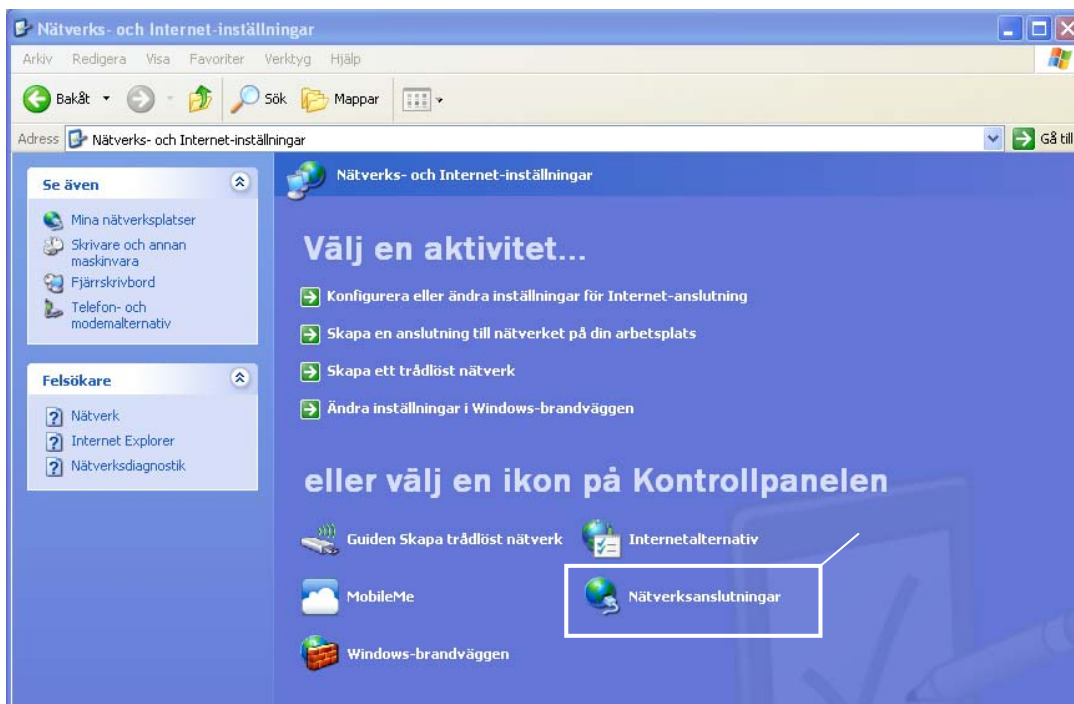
Nätverks- och Internet-inställningar

Arkiv Redigera Visa Favoriter Verktyg Hjälp

Bakåt Sök Mappar

Adress Nätverks- och Internet-inställningar Gå till

Se även

Mina nätverksplatser
Skrivare och annan maskinvara
Fjärrskrivbord
Telefon- och modemalternativ

Felsökare

Nätverk
Internet Explorer
Nätverksdiagnostik

Nätverks- och Internet-inställningar

Välj en aktivitet...

Konfigurera eller ändra inställningar för Internet-anslutning
Skapa en anslutning till nätverket på din arbetsplats
Skapa ett trådlöst nätverk
Ändra inställningar i Windows-brandväggen

eller välj en ikon på Kontrollpanelen

Guiden Skapa trådlöst nätverk
Internetalternativ
MobileMe
Nätverksanslutningar
Windows-brandväggen